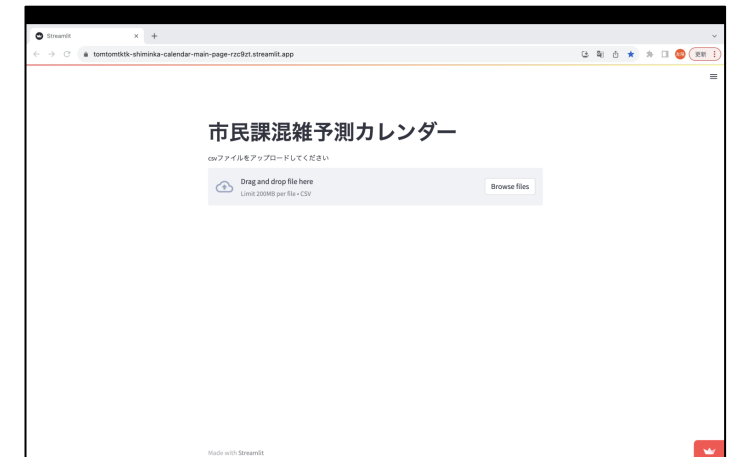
Streamlit

tomtomtktk-shiminka-calendar-main-page-rzc9zt.streamlit.app

更新

市民課混雑予測カレンダー

csvファイルをアップロードしてください

Drag and drop file here

Limit 200MB per file • CSV

Browse files

Made with Streamlit